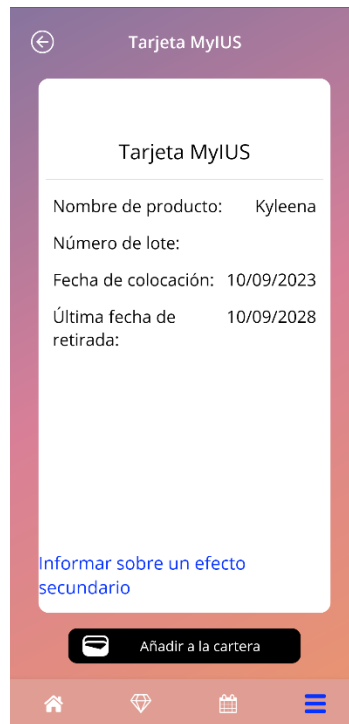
Tarjeta MyIUS

Tarjeta MyIUS

| | |
|---|---|
| Nombre de producto: | Kyleena |
| Número de lote: | |
| Fecha de colocación: | 10/09/2023 |
| Última fecha de retirada: | 10/09/2028 |

Informar sobre un efecto secundario

Añadir a la cartera